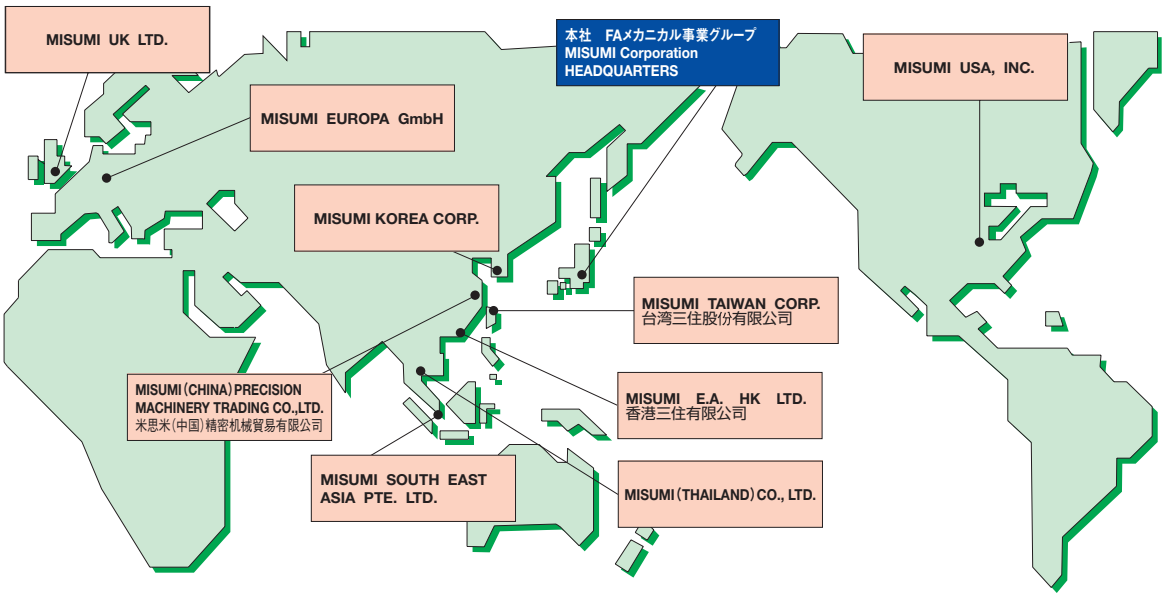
MISUMI UK LTD.

MISUMI EUROPA GmbH

本社 FAメカニカル事業グループ
MISUMI Corporation
HEADQUARTERS

MISUMI USA, INC.

MISUMI KOREA CORP.

MISUMI TAIWAN CORP.
台湾三住股份有限公司

MISUMI (CHINA) PRECISION MACHINERY TRADING CO.,LTD.
米思米(中国)精密机械贸易有限公司

MISUMI E.A. HK LTD.
香港三住有限公司

MISUMI SOUTH EAST ASIA PTE. LTD.

MISUMI (THAILAND) CO., LTD.